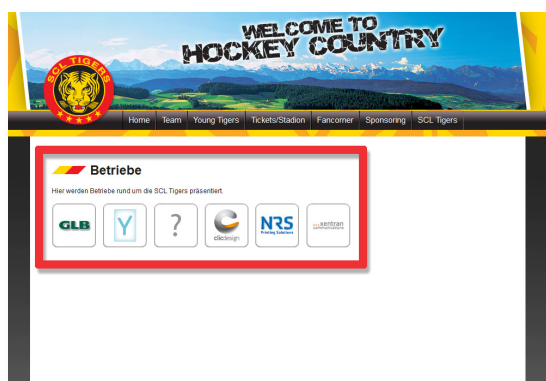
WELCOME TO
HOCKEY COUNTRY

SCL TIGERS

Home | Team | Young Tigers | Tickets/Stadion | Fancorner | Sponsoring | SCL Tigers

Betriebe

Hier werden Betriebe rund um die SCL Tigers präsentiert.

GLB

Y

?

clicdesign

NRS
Printing Solutions

xentran
communications